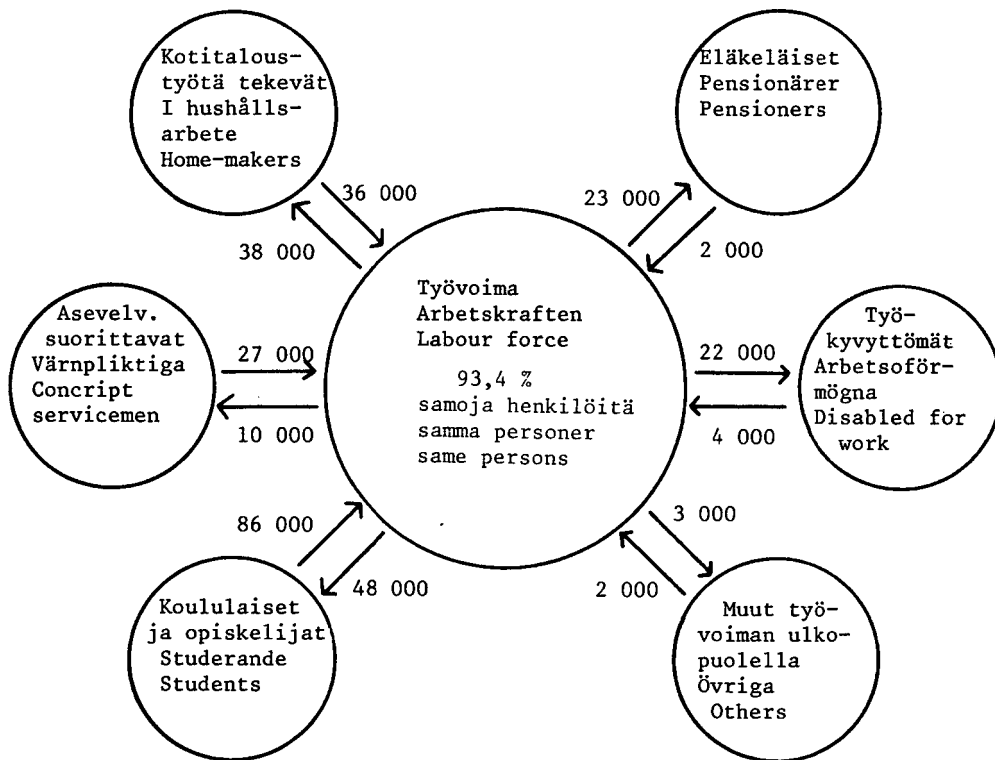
Kotitaloustyötä tekevät
I hushållsarbete
Home-makers

36 000

38 000

Eläkeläiset
Pensionärer
Pensioners

23 000

2 000

Työvoima
Arbetskraften
Labour force

93,4 %
samoja henkilöitä
samma personer
same persons

Asevelv. suorittavat
Värnpliktiga
Concript servicemen

27 000

10 000

Työkyvyttömät
Arbetsoförmögna
Disabled for work

22 000

4 000

86 000

48 000

3 000

2 000

Koululaiset ja opiskelijat
Studerande
Students

Muut työvoiman ulkopuolella
Övriga
Others